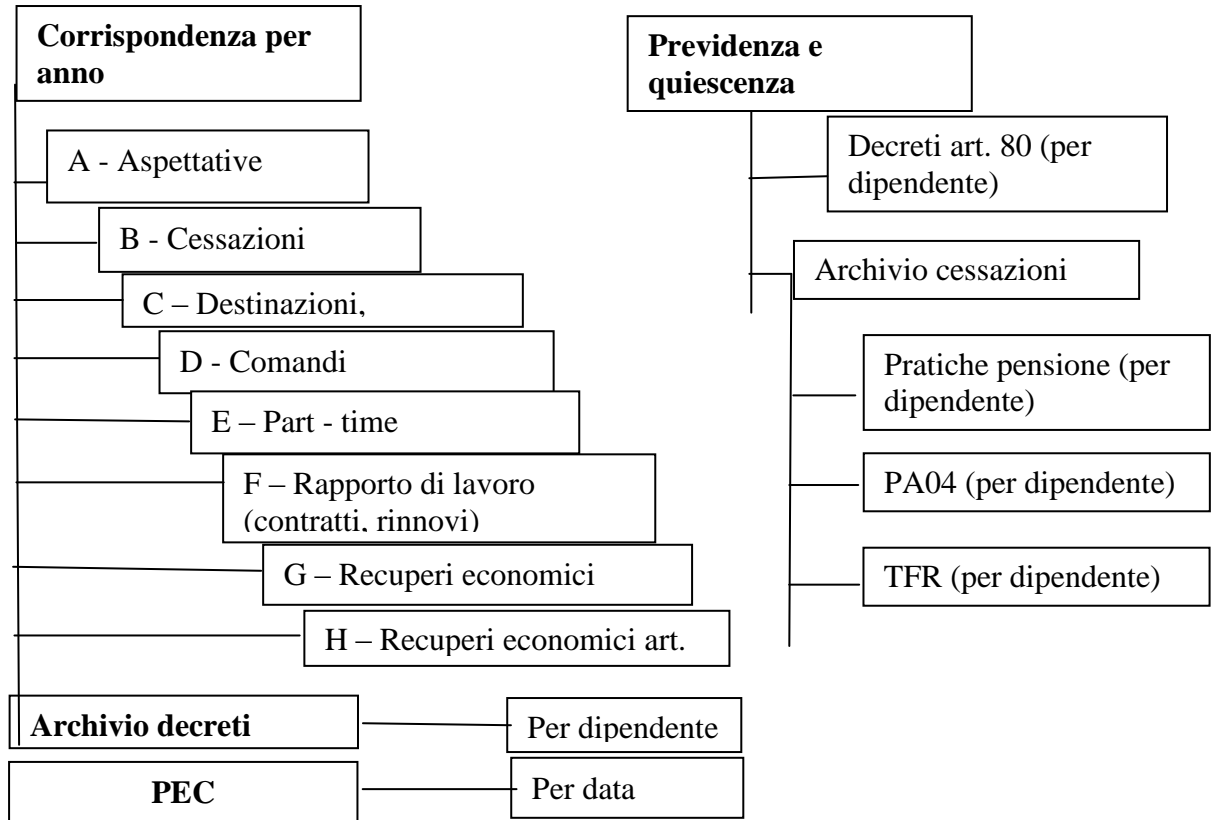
**Corrispondenza per anno**

A - Aspettative

B - Cessazioni

C – Destinazioni,

D - Comandi

E – Part - time

F – Rapporto di lavoro (contratti, rinnovi)

G – Recuperi economici

H – Recuperi economici art.

**Archivio decreti**

Per dipendente

**PEC**

Per data

**Previdenza e quiescenza**

Decreti art. 80 (per dipendente)

Archivio cessazioni

Pratiche pensione (per dipendente)

PA04 (per dipendente)

TFR (per dipendente)